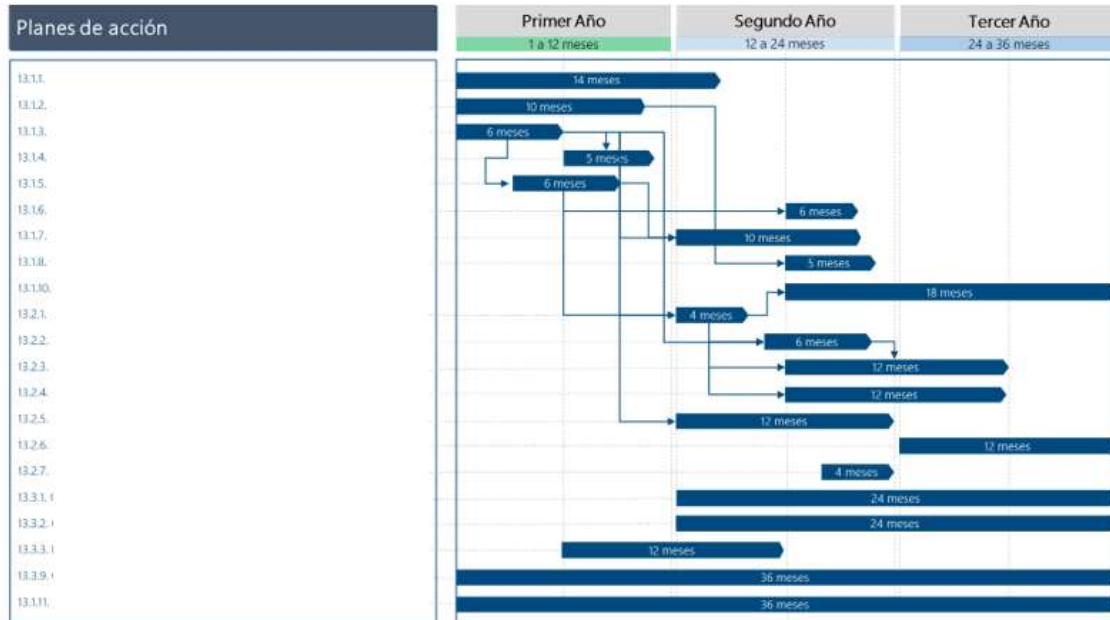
Planes de acción

| Primer Año | Segundo Año | Tercer Año |
|---|---|---|
| 1 a 12 meses | 12 a 24 meses | 24 a 36 meses |

13.1.1. 14 meses
13.1.2. 10 meses
13.1.3. 6 meses
13.1.4. 5 meses
13.1.5. 6 meses
13.1.6. 6 meses
13.1.7. 10 meses
13.1.8. 5 meses
13.1.10. 18 meses
13.2.1. 4 meses
13.2.2. 6 meses
13.2.3. 12 meses
13.2.4. 12 meses
13.2.5. 12 meses
13.2.6. 12 meses
13.2.7. 4 meses
13.3.1. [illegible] 24 meses
13.3.2. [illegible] 24 meses
13.3.3. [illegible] 12 meses
13.3.9. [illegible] 36 meses
13.1.11. 36 meses